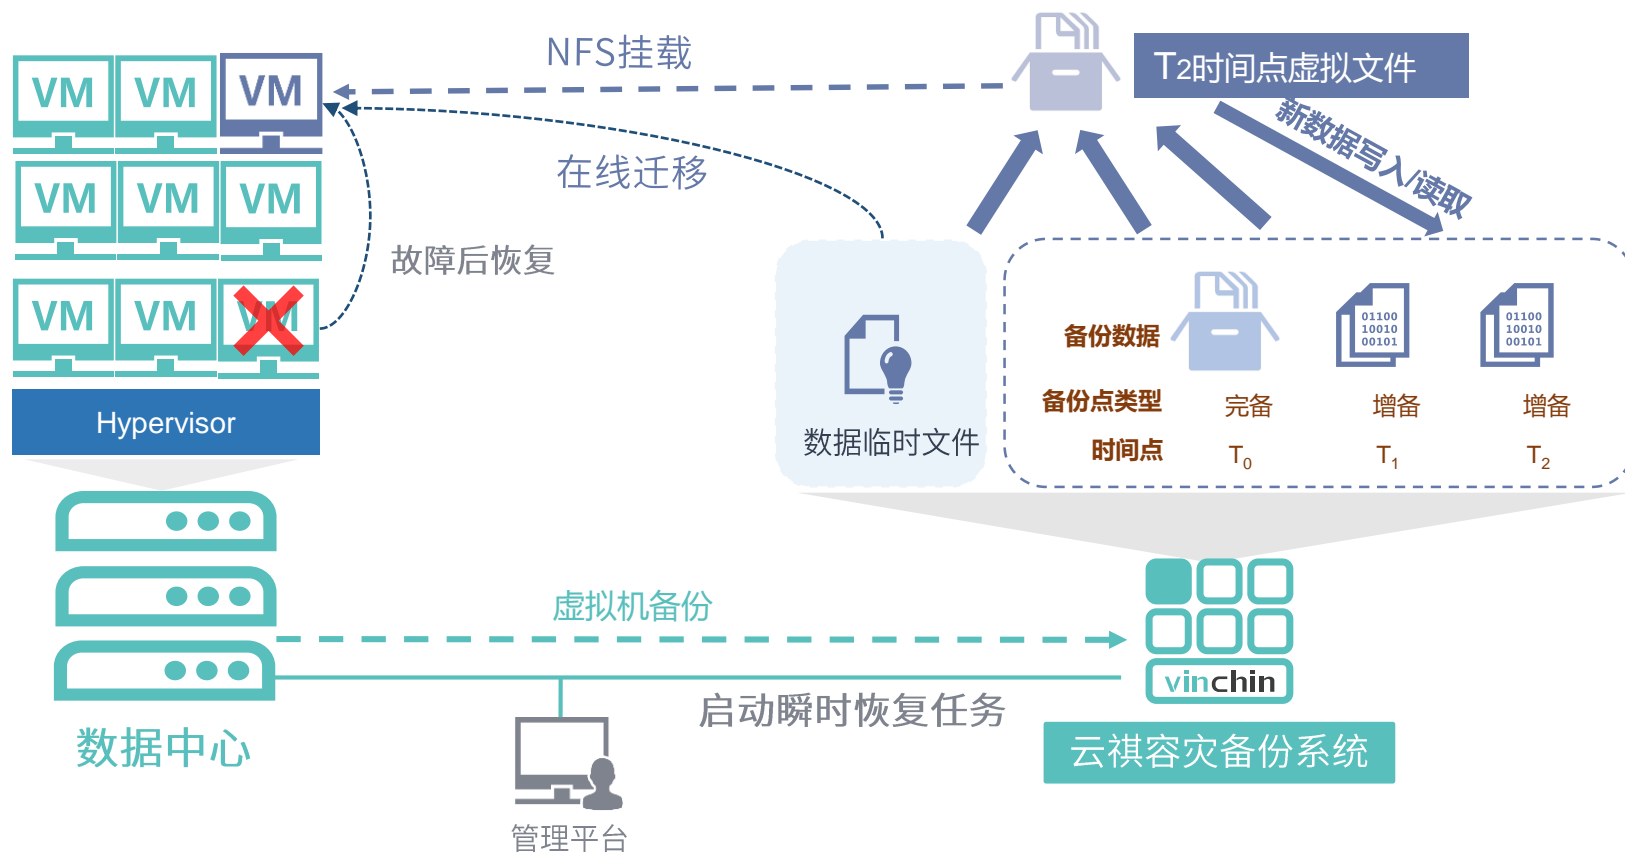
VM VM VM
VM VM VM
VM VM VM
Hypervisor
NFS挂载
T2时间点虚拟文件
新数据写入/读取
在线迁移
故障后恢复
数据临时文件
备份数据
01100 10010 00101
01100 10010 00101
备份点类型 完备 增备 增备
时间点 $T_0$ $T_1$ $T_2$
虚拟机备份
启动瞬时恢复任务
vinchin
数据中心
云祺容灾备份系统
管理平台